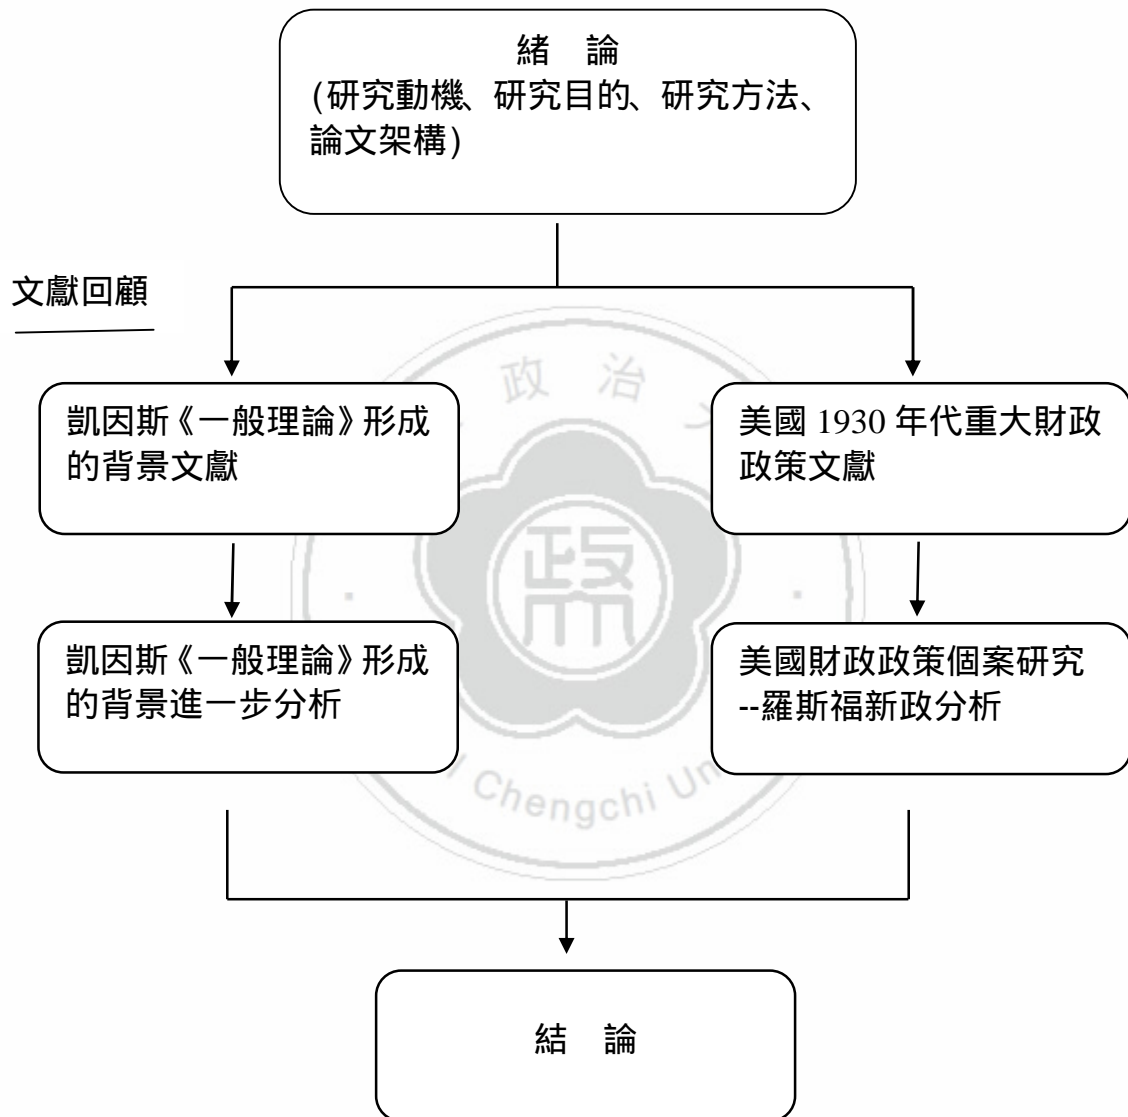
緒　論
(研究動機、研究目的、研究方法、論文架構)

文獻回顧

凱因斯《一般理論》形成的背景文獻

美國 1930 年代重大財政政策文獻

政　治

凱因斯《一般理論》形成的背景進一步分析

美國財政政策個案研究 --羅斯福新政分析

Chengchi U

結　論